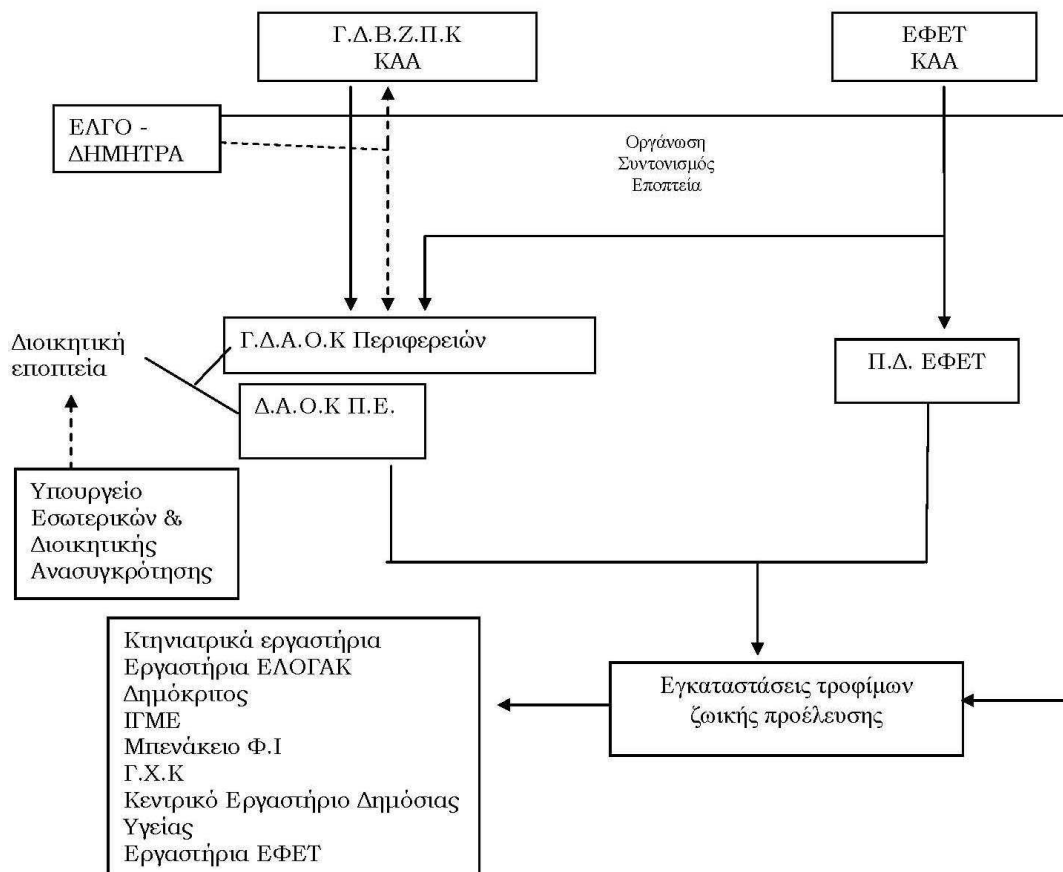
Γ.Δ.Β.Ζ.Π.Κ
ΚΑΑ

ΕΦΕΤ
ΚΑΑ

ΕΛΓΟ -
ΔΗΜΗΤΡΑ

Οργάνωση
Συντονισμός
Εποπτεία

Διοικητική
εποπτεία

Γ.Δ.Α.Ο.Κ Περιφερειών

Δ.Α.Ο.Κ Π.Ε.

Π.Δ. ΕΦΕΤ

Υπουργείο
Εσωτερικών &
Διοικητικής
Ανασυγκρότησης

Κτηνιατρικά εργαστήρια
Εργαστήρια ΕΛΟΓΑΚ
Δημόκριτος
ΙΓΜΕ
Μπενάκειο Φ.Ι
Γ.Χ.Κ
Κεντρικό Εργαστήριο Δημόσιας Υγείας
Εργαστήρια ΕΦΕΤ

Εγκαταστάσεις τροφίμων
ζωικής προέλευσης